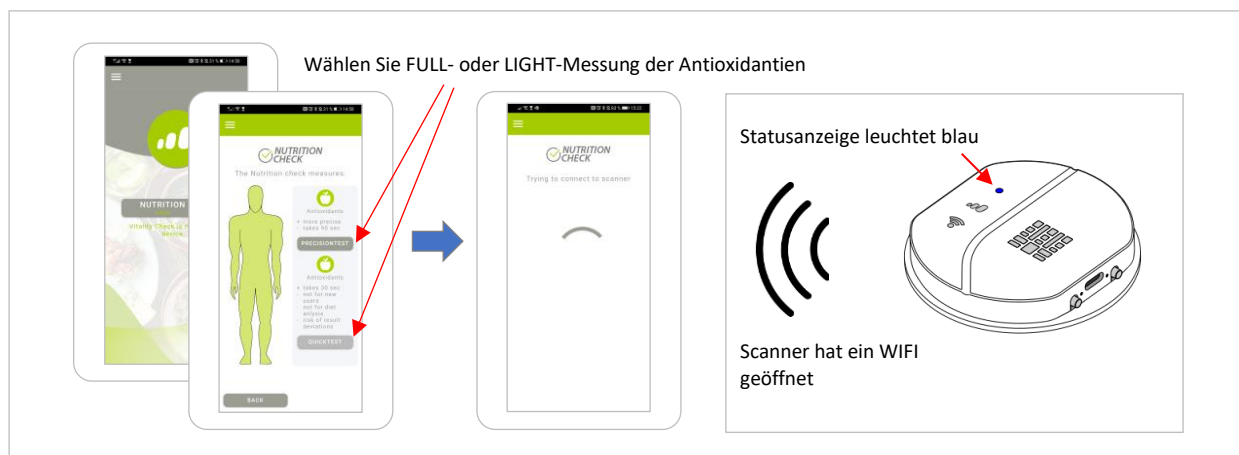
Wählen Sie FULL- oder LIGHT-Messung der Antioxidantien

NUTRITION

Vitality Check is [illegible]

NUTRITION CHECK

The Nutrition check measures:

Antioxidants

+ more precise
takes 90 sec

PRECISIONTEST

Antioxidants

+ takes 30 sec
not for new users
not for diet anlysis
risk of result deviations

QUICKTEST

BACK

NUTRITION CHECK

Trying to connect to scanner

Statusanzeige leuchtet blau

Scanner hat ein WIFI geöffnet